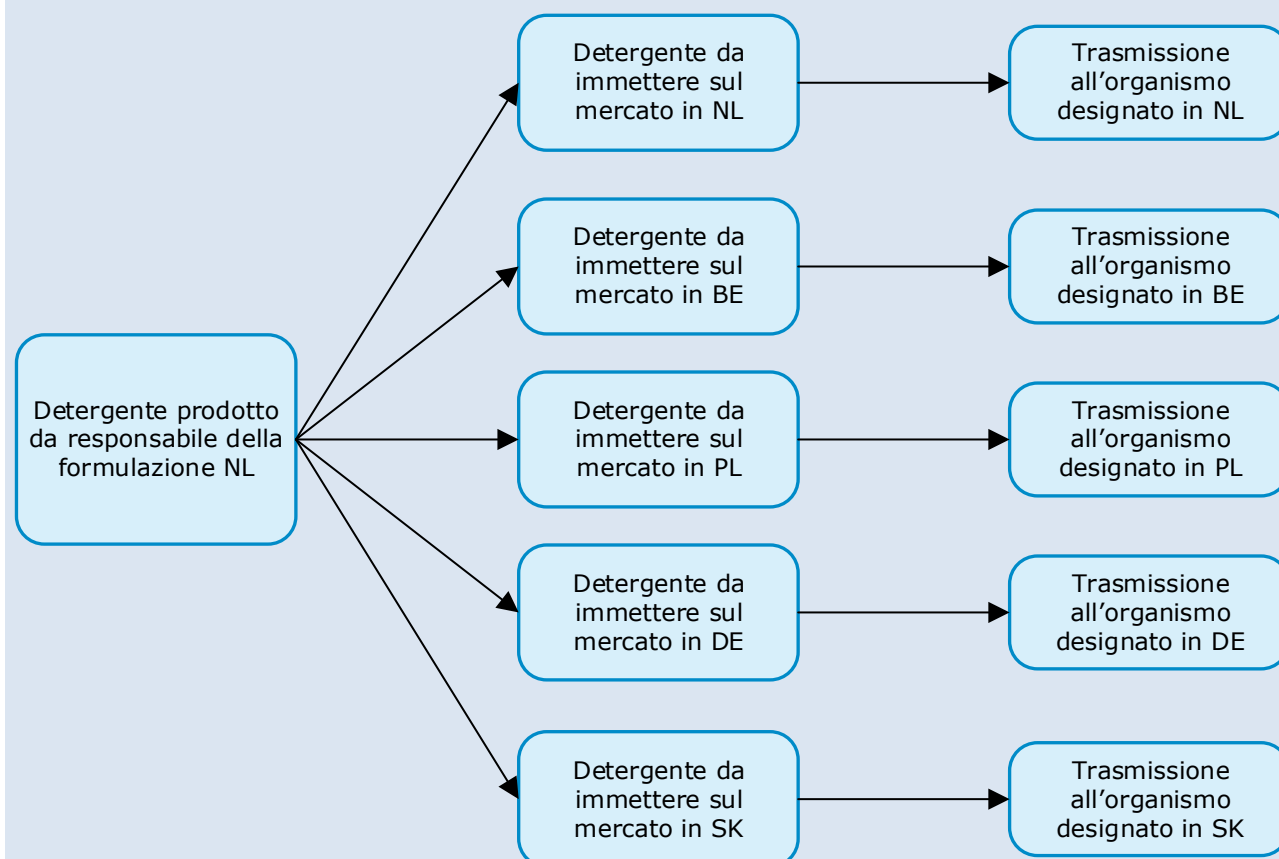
Detergente prodotto da responsabile della formulazione NL

Detergente da immettere sul mercato in NL

Trasmissione all'organismo designato in NL

Detergente da immettere sul mercato in BE

Trasmissione all'organismo designato in BE

Detergente da immettere sul mercato in PL

Trasmissione all'organismo designato in PL

Detergente da immettere sul mercato in DE

Trasmissione all'organismo designato in DE

Detergente da immettere sul mercato in SK

Trasmissione all'organismo designato in SK